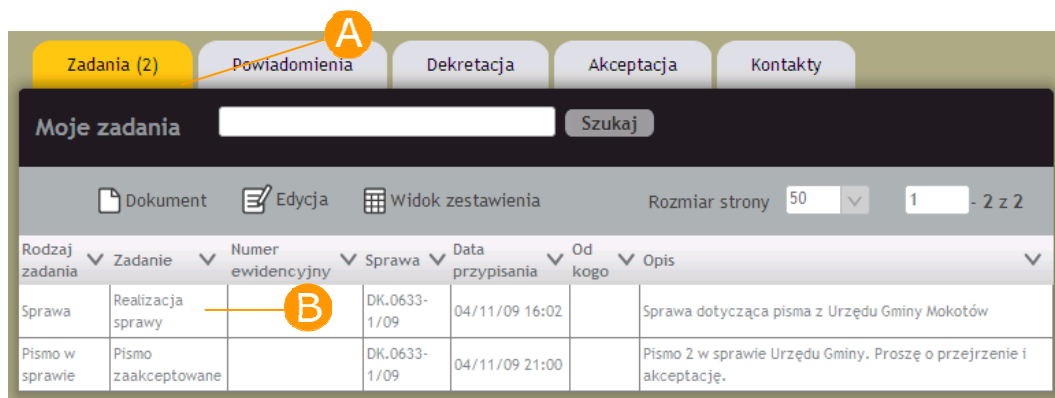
A

Zadania (2) | Powiadomienia | Dekretacja | Akceptacja | Kontakty

Moje zadania

Szukaj

Dokument Edycja Widok zestawienia

Rozmiar strony 50

1 - 2 z 2

| Rodzaj zadania | Zadanie | Numer ewidencyjny | Sprawa | Data przypisania | Od kogo | Opis |
|---|---|---|---|---|---|---|
| Sprawa | Realizacja sprawy | | DK.0633-1/09 | 04/11/09 16:02 | | Sprawa dotycząca pisma z Urzędu Gminy Mokotów |
| Pismo w sprawie | Pismo zaakceptowane | | DK.0633-1/09 | 04/11/09 21:00 | | Pismo 2 w sprawie Urzędu Gminy. Proszę o przejrzenie i akceptację. |

B